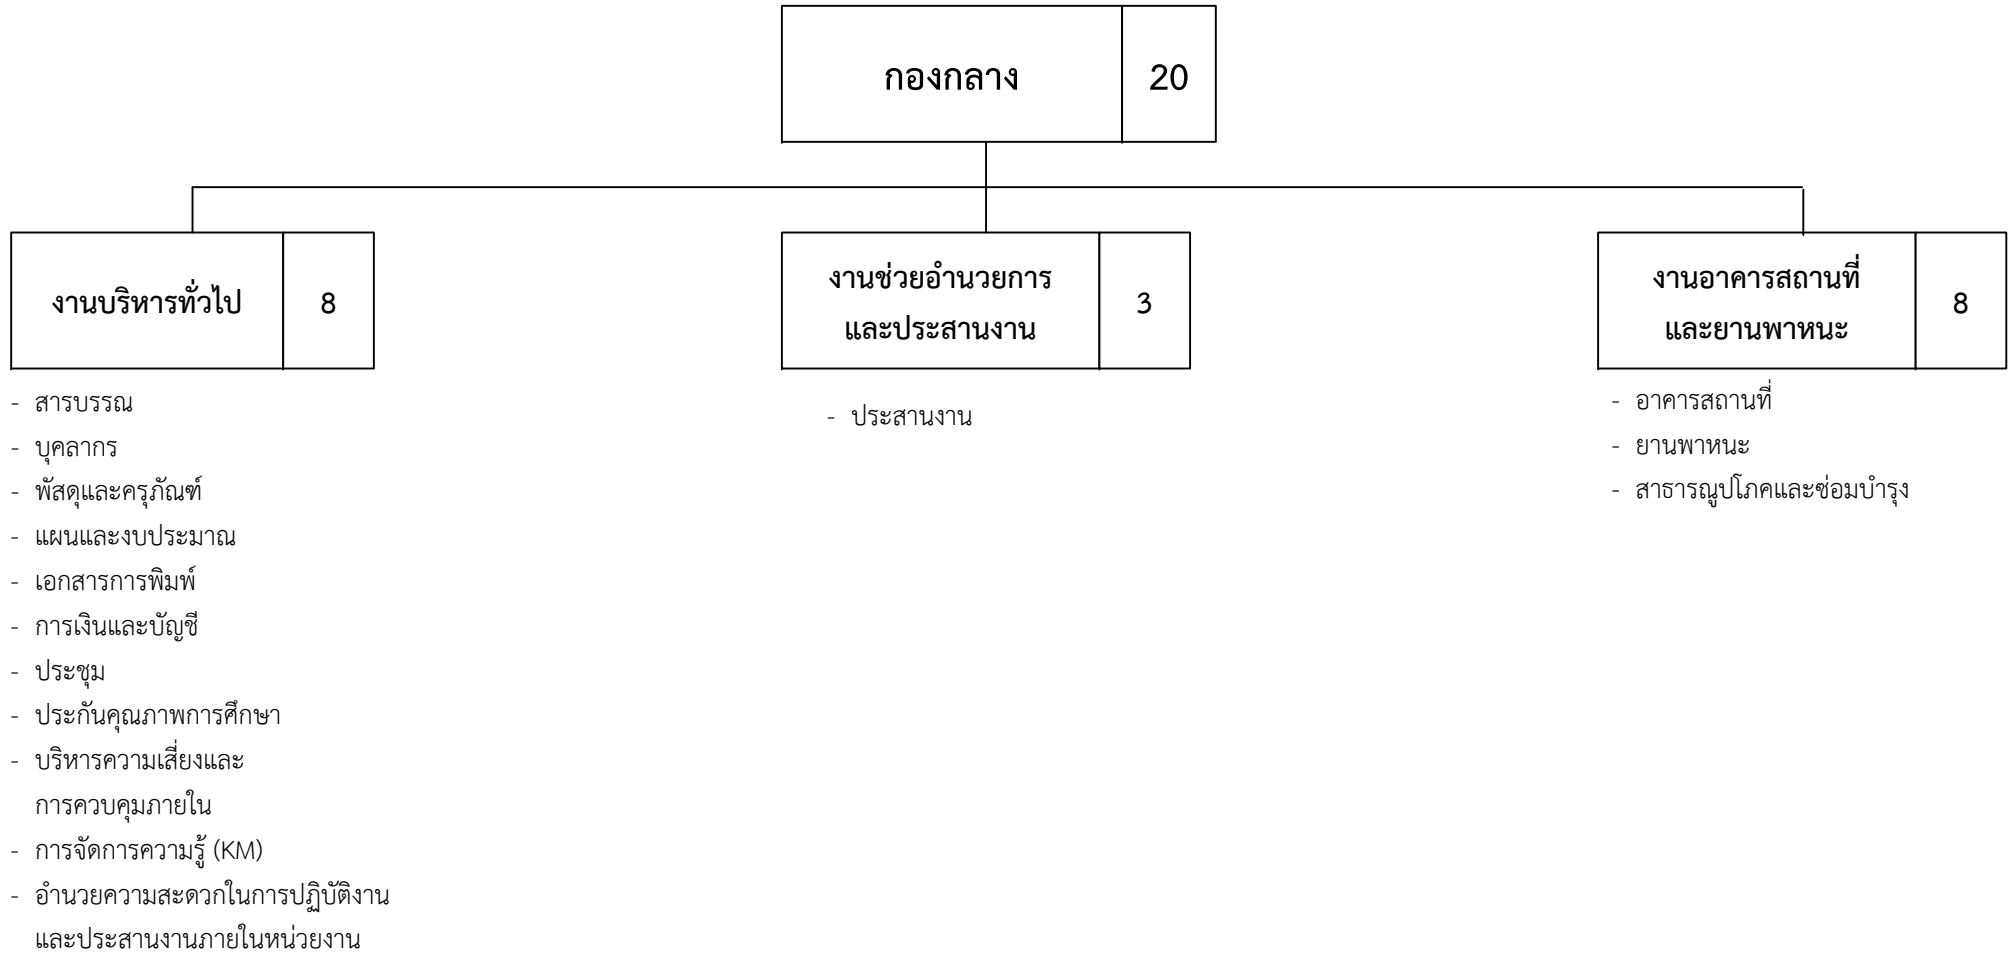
กองกลาง 20

งานบริหารทั่วไป 8

- สารบรรณ
- บุคลากร
- พัสดุและครุภัณฑ์
- แผนและงบประมาณ
- เอกสารการพิมพ์
- การเงินและบัญชี
- ประชุม
- ประกันคุณภาพการศึกษา
- บริหารความเสี่ยงและการควบคุมภายใน
- การจัดการความรู้ (KM)
- อำนวยความสะดวกในการปฏิบัติงานและประสานงานภายในหน่วยงาน

งานช่วยอำนวยการและประสานงาน 3

- ประสานงาน

งานอาคารสถานที่และยานพาหนะ 8

- อาคารสถานที่
- ยานพาหนะ
- สาธารณูปโภคและซ่อมบำรุง